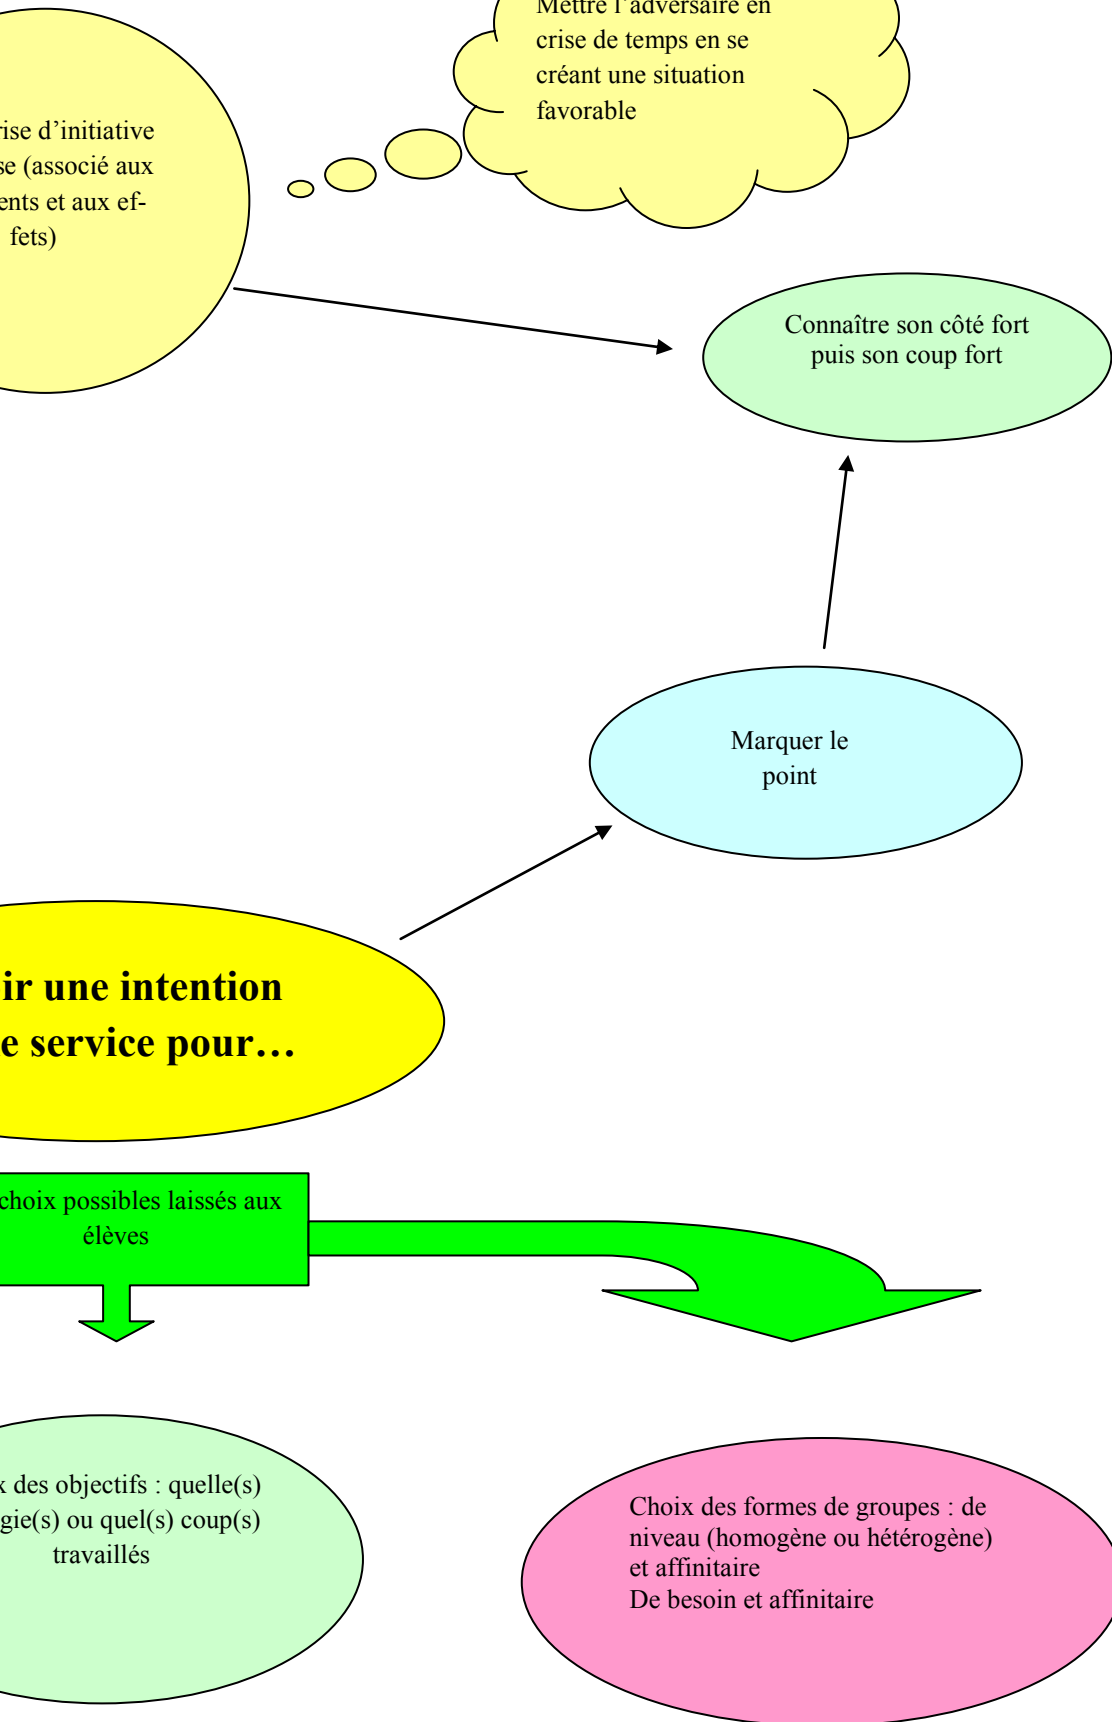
Mettre l'adversaire en crise de temps en se créant une situation favorable

rise d'initiative se (associé aux ents et aux effets)

Connaître son côté fort puis son coup fort

Marquer le point

ir une intention e service pour…

choix possibles laissés aux élèves

x des objectifs : quelle(s) gie(s) ou quel(s) coup(s) travaillés

Choix des formes de groupes : de niveau (homogène ou hétérogène) et affinitaire
De besoin et affinitaire